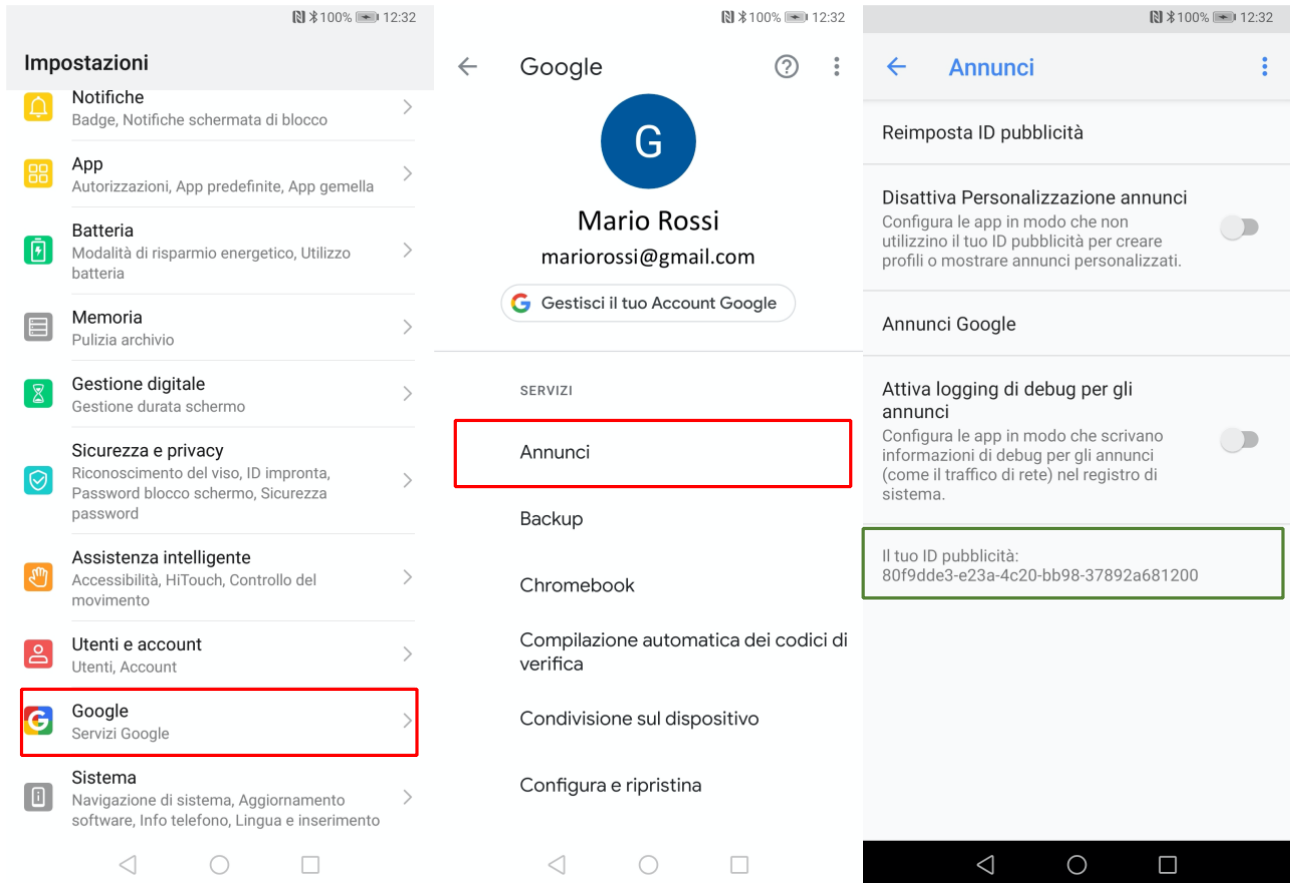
100% 12:32

Impostazioni

Notifiche
Badge, Notifiche schermata di blocco

App
Autorizzazioni, App predefinite, App gemella

Batteria
Modalità di risparmio energetico, Utilizzo batteria

Memoria
Pulizia archivio

Gestione digitale
Gestione durata schermo

Sicurezza e privacy
Riconoscimento del viso, ID impronta, Password blocco schermo, Sicurezza password

Assistenza intelligente
Accessibilità, HiTouch, Controllo del movimento

Utenti e account
Utenti, Account

Google
Servizi Google

Sistema
Navigazione di sistema, Aggiornamento software, Info telefono, Lingua e inserimento

100% 12:32

Google

G

Mario Rossi

mariorossi@gmail.com

Gestisci il tuo Account Google

SERVIZI

Annunci

Backup

Chromebook

Compilazione automatica dei codici di verifica

Condivisione sul dispositivo

Configura e ripristina

100% 12:32

Annunci

Reimposta ID pubblicità

Disattiva Personalizzazione annunci
Configura le app in modo che non utilizzino il tuo ID pubblicità per creare profili o mostrare annunci personalizzati.

Annunci Google

Attiva logging di debug per gli annunci
Configura le app in modo che scrivano informazioni di debug per gli annunci (come il traffico di rete) nel registro di sistema.

Il tuo ID pubblicità:
80f9dde3-e23a-4c20-bb98-37892a681200